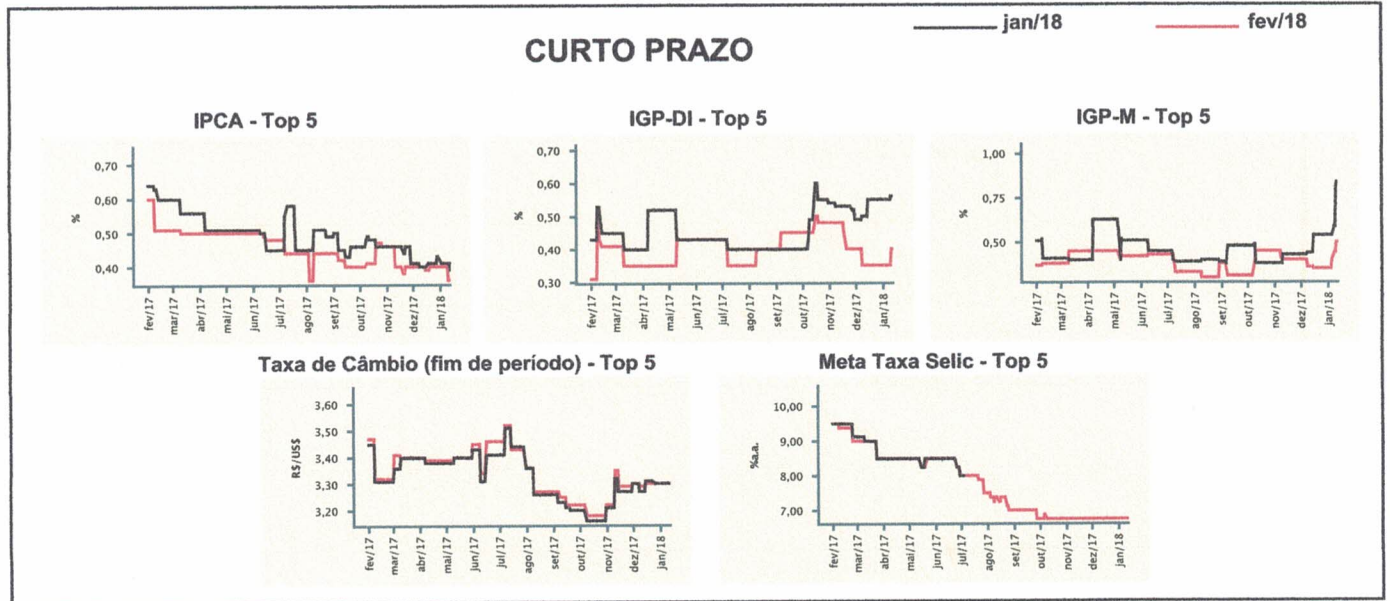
jan/18 fev/18

CURTO PRAZO

IPCA - Top 5

%

0,70
0,60
0,50
0,40

fev/17 mar/17 abr/17 mai/17 jun/17 jul/17 ago/17 set/17 out/17 nov/17 dez/17 jan/18

IGP-DI - Top 5

%

0,70
0,60
0,50
0,40
0,30

fev/17 mar/17 abr/17 mai/17 jun/17 jul/17 ago/17 set/17 out/17 nov/17 dez/17 jan/18

IGP-M - Top 5

%

1,00
0,75
0,50

fev/17 mar/17 abr/17 mai/17 jun/17 jul/17 ago/17 set/17 out/17 nov/17 dez/17 jan/18

Taxa de Câmbio (fim de período) - Top 5

R$/US$

3,60
3,50
3,40
3,30
3,20

fev/17 mar/17 abr/17 mai/17 jun/17 jul/17 ago/17 set/17 out/17 nov/17 dez/17 jan/18

Meta Taxa Selic - Top 5

%a.a.

10,00
9,00
8,00
7,00

fev/17 mar/17 abr/17 mai/17 jun/17 jul/17 ago/17 set/17 out/17 nov/17 dez/17 jan/18